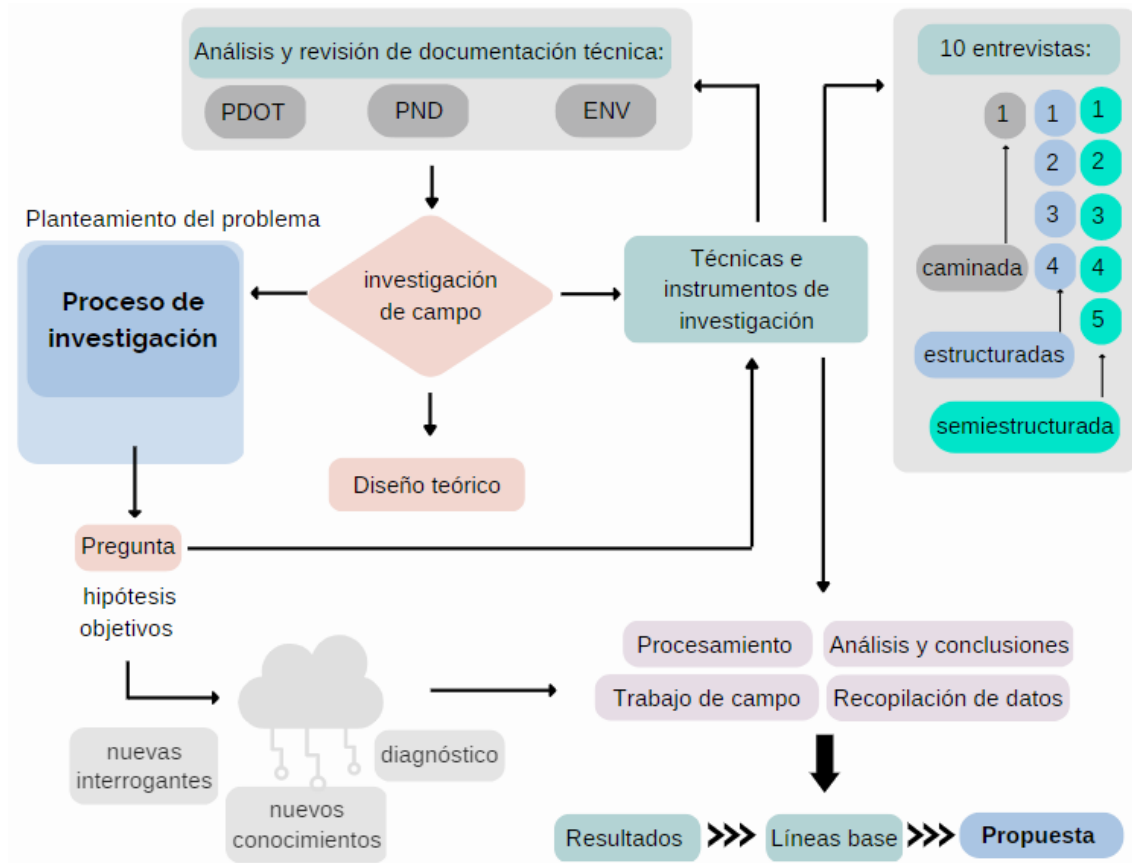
Análisis y revisión de documentación técnica:

PDOT

PND

ENV

10 entrevistas:

1

1

1

2

2

3

3

caminada

4

4

5

estructuradas

semiestructurada

Planteamiento del problema

Proceso de investigación

investigación de campo

Técnicas e instrumentos de investigación

Diseño teórico

Pregunta

hipótesis
objetivos

nuevas interrogantes

diagnóstico

nuevos conocimientos

Procesamiento

Análisis y conclusiones

Trabajo de campo

Recopilación de datos

Resultados

Líneas base

Propuesta